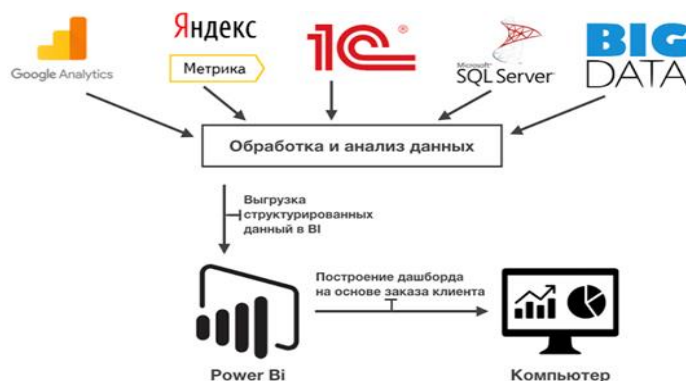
Google Analytics

Яндекс

Метрика

1С

Microsoft SQL Server

BIG DATA

Обработка и анализ данных

Выгрузка структурированных данный в BI

Построение дашборда на основе заказа клиента

Power Bi

Компьютер